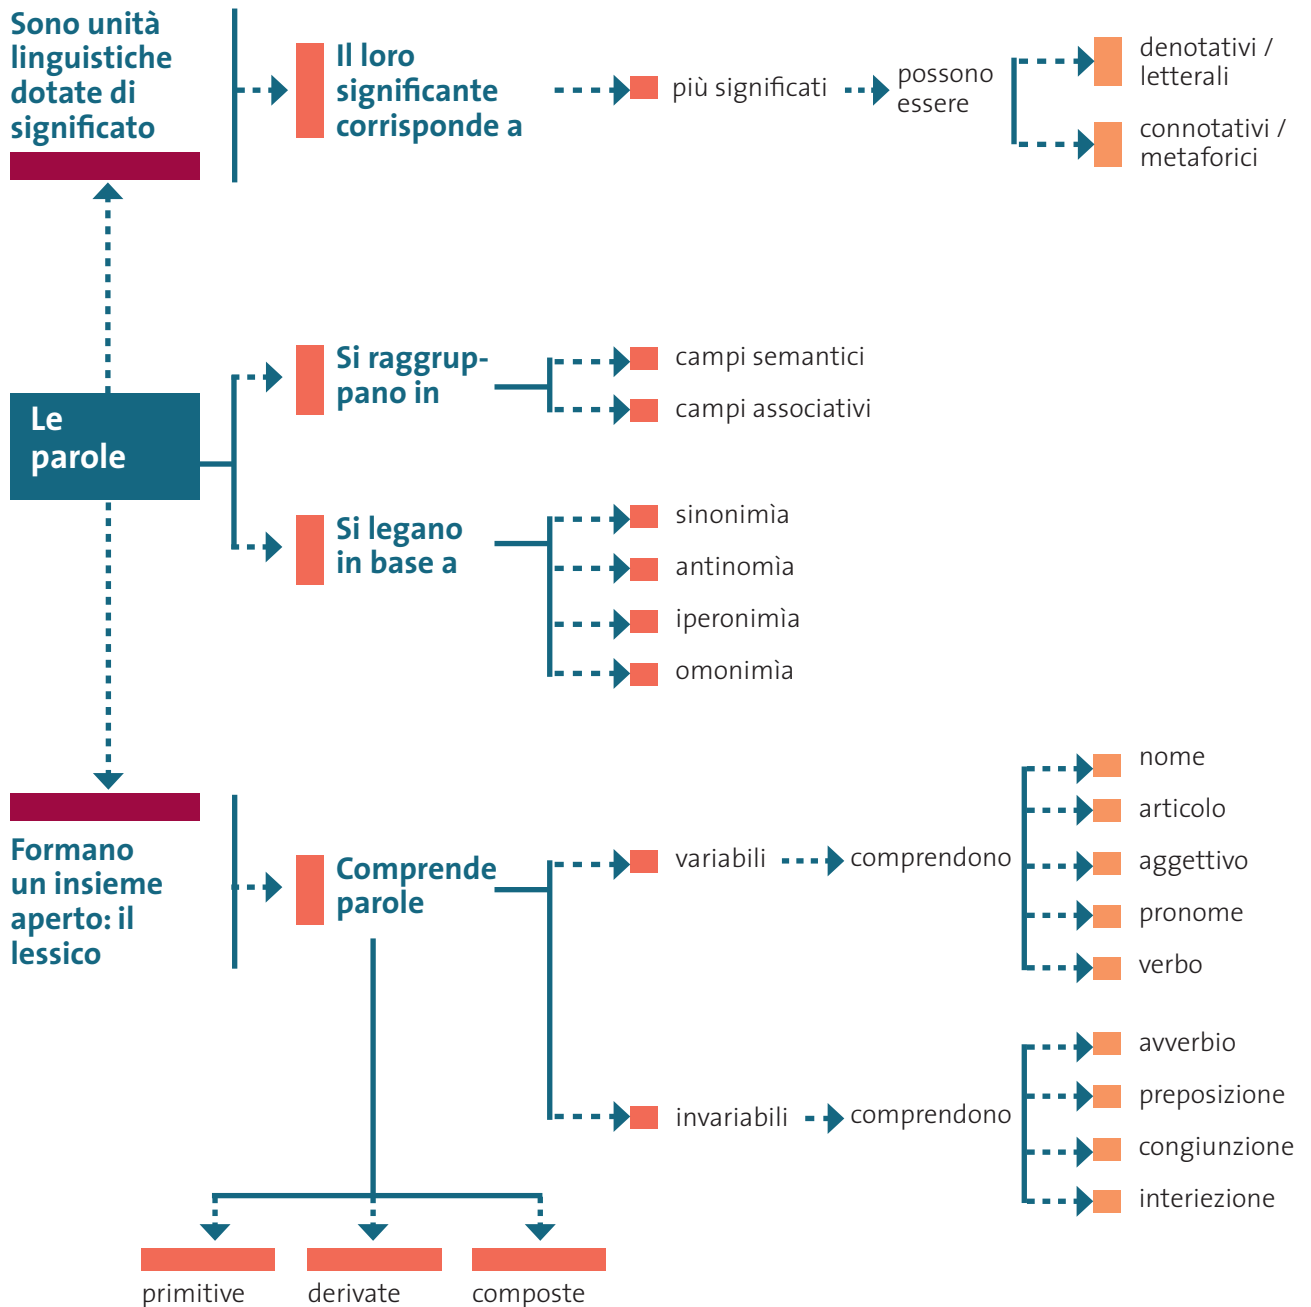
Sono unità linguistiche dotate di significato

Il loro significante corrisponde a

più significati

possono essere

denotativi / letterali

connotativi / metaforici

Le parole

Si raggruppano in

campi semantici

campi associativi

Si legano in base a

sinonimìa

antinomìa

iperonimìa

omonimìa

Formano un insieme aperto: il lessico

Comprende parole

variabili

comprendono

nome

articolo

aggettivo

pronome

verbo

invariabili

comprendono

avverbio

preposizione

congiunzione

interiezione

primitive

derivate

composte